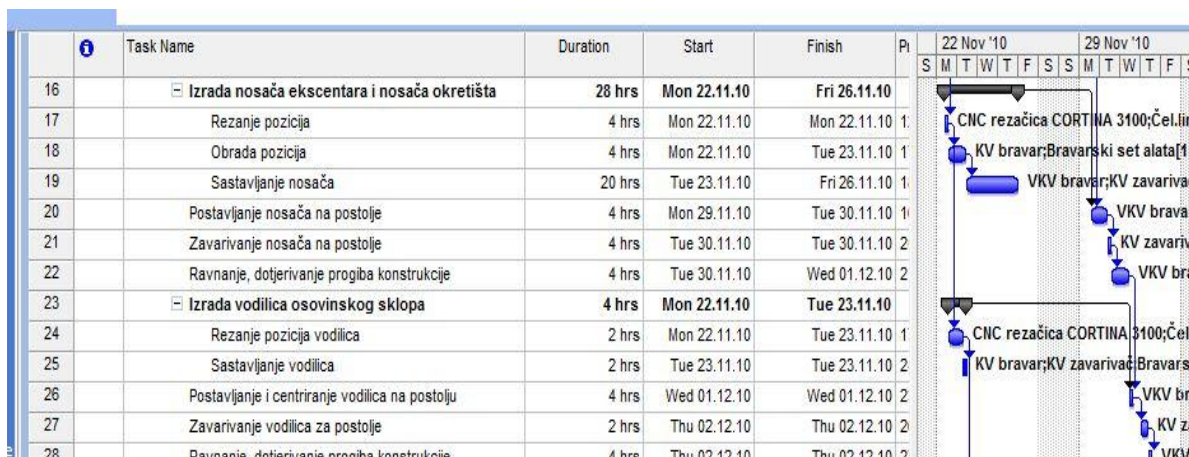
| | ⓘ | Task Name | Duration | Start | Finish | P |
|---|---|---|---|---|---|---|
| 16 | | − Izrada nosača ekscentara i nosača okretišta | 28 hrs | Mon 22.11.10 | Fri 26.11.10 | |
| 17 | | Rezanje pozicija | 4 hrs | Mon 22.11.10 | Mon 22.11.10 | 1 |
| 18 | | Obrada pozicija | 4 hrs | Mon 22.11.10 | Tue 23.11.10 | 1 |
| 19 | | Sastavljanje nosača | 20 hrs | Tue 23.11.10 | Fri 26.11.10 | 1 |
| 20 | | Postavljanje nosača na postolje | 4 hrs | Mon 29.11.10 | Tue 30.11.10 | 1 |
| 21 | | Zavarivanje nosača na postolje | 4 hrs | Tue 30.11.10 | Tue 30.11.10 | 2 |
| 22 | | Ravnanje, dotjerivanje progiba konstrukcije | 4 hrs | Tue 30.11.10 | Wed 01.12.10 | 2 |
| 23 | | − Izrada vodilica osovinskog sklopa | 4 hrs | Mon 22.11.10 | Tue 23.11.10 | |
| 24 | | Rezanje pozicija vodilica | 2 hrs | Mon 22.11.10 | Tue 23.11.10 | 1 |
| 25 | | Sastavljanje vodilica | 2 hrs | Tue 23.11.10 | Tue 23.11.10 | 2 |
| 26 | | Postavljanje i centriranje vodilica na postolju | 4 hrs | Wed 01.12.10 | Wed 01.12.10 | 2 |
| 27 | | Zavarivanje vodilica za postolje | 2 hrs | Thu 02.12.10 | Thu 02.12.10 | 2 |
| 28 | | Ravnanje, dotjerivanje progiba konstrukcije | 4 hrs | Thu 02.12.10 | Thu 02.12.10 | 2 |

22 Nov '10 | 29 Nov '10
S M T W T F S S M T W T F S

CNC rezačica CORTINA 3100;Čel.lin
KV bravar;Bravarski set alata[1
VKV bravar;KV zavariva
VKV brava
KV zavariv
VKV bra
CNC rezačica CORTINA 3100;Čel
KV bravar;KV zavarivač;Bravars
VKV br
KV za
VKV